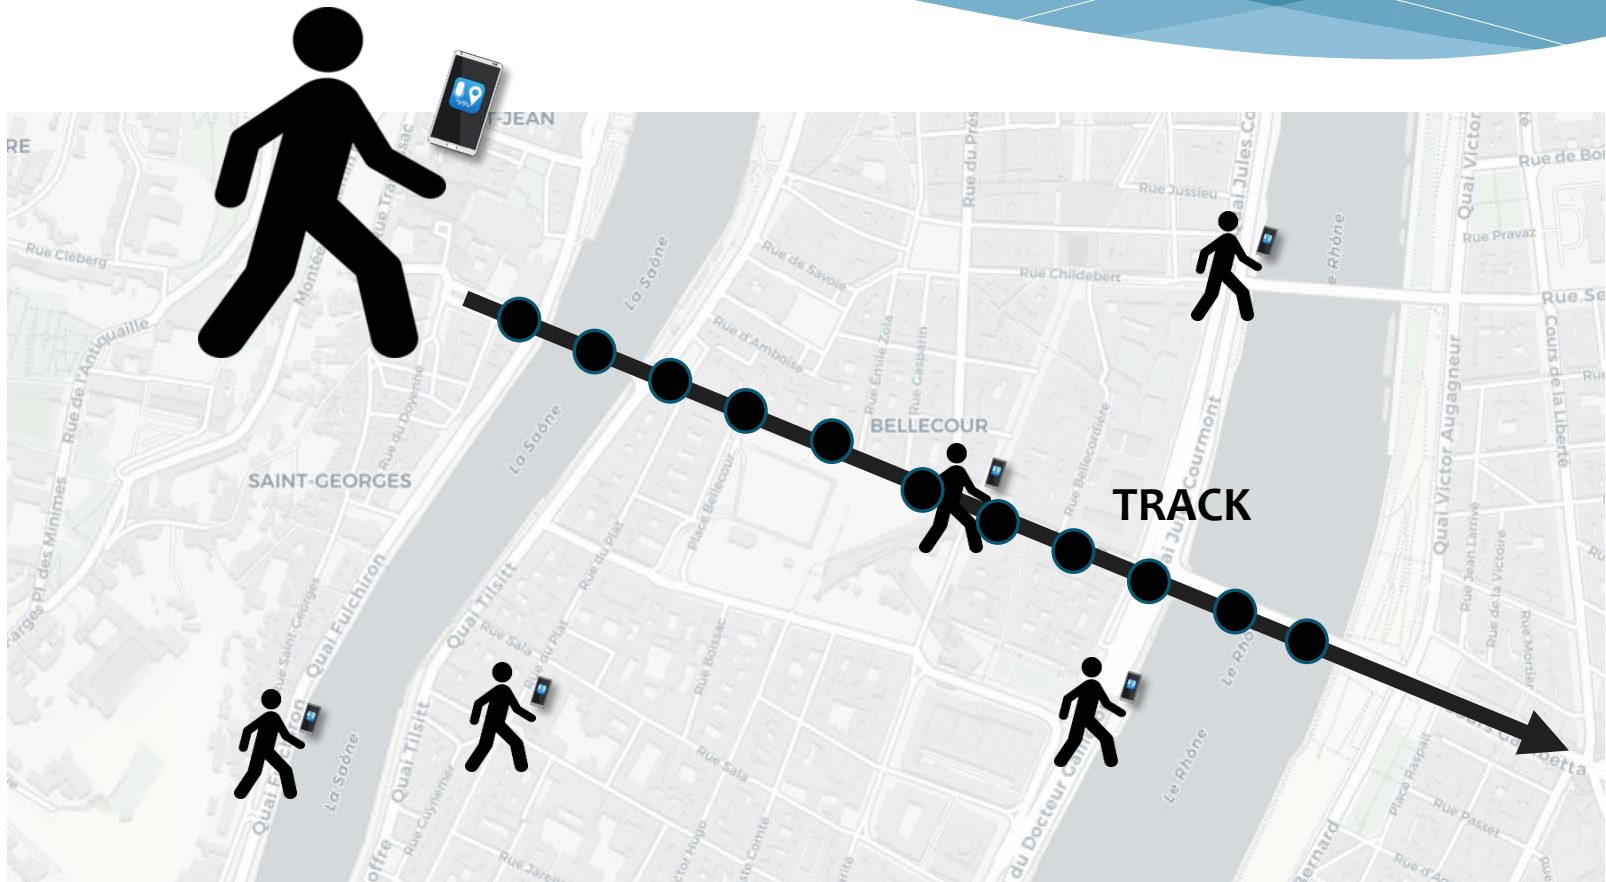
-JEAN

RE

Rue Cléberg

Montée

Rue Tra

sac

Rue de l'Antiquaille

Rue du Doyenné

SAINT-GEORGES

La Saône

La Saône

La Saône

Quai Fulchiron

Quai Tilsitt

Quai Tilsitt

Rue Sala

Rue du Plat

Rue du Plat

Place Bellecour

Rue Boissac

Rue Sala

Rue de Savoie

Rue d'Amboise

Rue Émile Zola

Rue Gasparin

BELLECOUR

Rue du Prés

Rue Jussieu

Rue Childebert

Quai Jules Co

Courmont

Rue Bellecordière

TRACK

Le Rhône

Le Rhône

Rhône

du Docteur

Quai Victor

Rue de Bo

Rue Pravaz

Rue Se

Cours de la Liberté

Quai Victor Augagneur

Rue Jean Larrivé

Rue de la Victoire

Rue Mortier

Place Raspail

Rue Passet

Quai Saint-Georges

Rue des Minimes

Rue Jarente

Victor Hugo

etta

TRACK